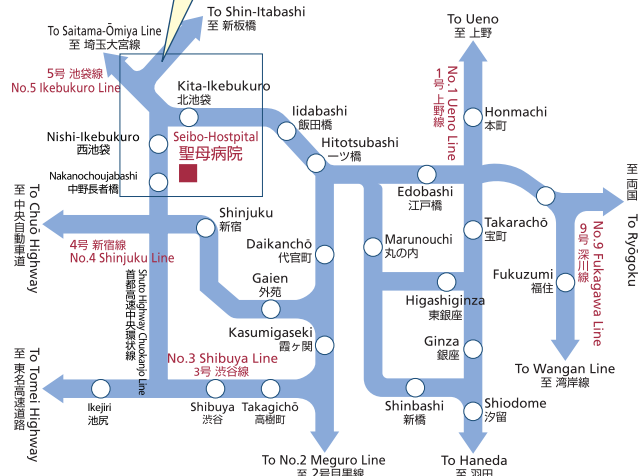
To Shin-Itabashi
至 新板橋

To Saitama-Ōmiya Line
至 埼玉大宮線

5号 池袋線
No.5 Ikebukuro Line

To Ueno
至 上野

1号 上野線
No.1 Ueno Line

Kita-Ikebukuro
北池袋

Iidabashi
飯田橋

Honmachi
本町

Nishi-Ikebukuro
西池袋

Seibo-Hostpital
聖母病院

Hitotsubashi
一ツ橋

Nakanochoujabashi
中野長者橋

Edobashi
江戸橋

至 両国
To Ryogoku

To Chuō Highway
至 中央自動車道

4号 新宿線
No.4 Shinjuku Line

Shinjuku
新宿

Daikanchō
代官町

Marunouchi
丸の内

Takarachō
宝町

No.9 Fukagawa Line
9号 深川線

Fukuzumi
福住

Gaien
外苑

Shuto Highway Chuokanjo Line
首都高速中央環状線

Higashiginza
東銀座

Kasumigaseki
霞ヶ関

Ginza
銀座

To Wangan Line
至 湾岸線

To Tomei Highway
至 東名高速道路

No.3 Shibuya Line
3号 渋谷線

Ikejiri
池尻

Shibuya
渋谷

Takagichō
高樹町

Shinbashi
新橋

Shiodome
汐留

To No.2 Meguro Line
至 2号目黒線

To Haneda
至 羽田